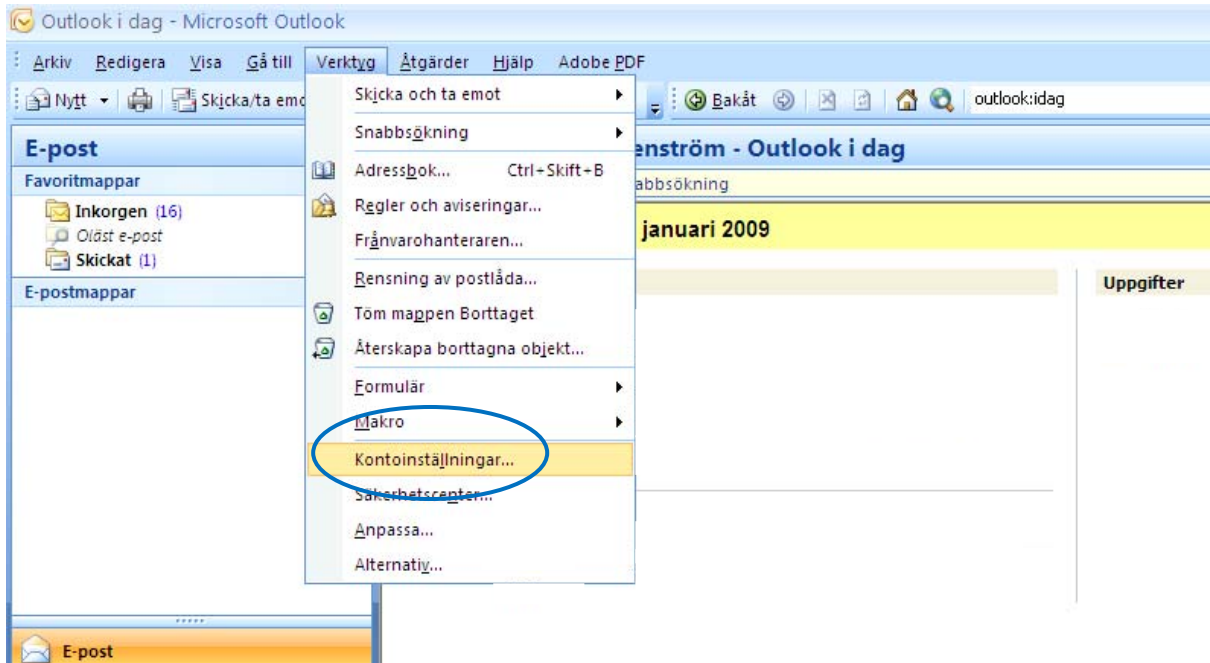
Outlook i dag - Microsoft Outlook

Arkiv Redigera Visa Gå till Verktyg Åtgärder Hjälp Adobe PDF

Nytt Skicka/ta emot Bakåt outlook:idag

E-post
Favoritmappar
Inkorgen (16)
Oläst e-post
Skickat (1)
E-postmappar

Skicka och ta emot
Snabbsökning
Adressbok... Ctrl+Skift+B
Regler och aviseringar...
Frånvarohanteraren...
Rensning av postlåda...
Töm mappen Borttaget
Återskapa borttagna objekt...
Formulär
Makro
Kontoinställningar...
Säkerhetscenter...
Anpassa...
Alternativ...

enström - Outlook i dag
abbsökning
januari 2009
Uppgifter

E-post